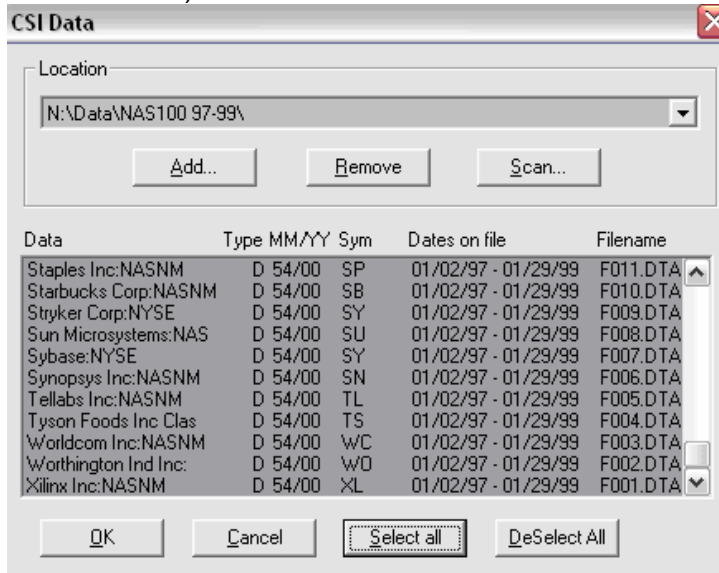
CSI Data

Location

N:\Data\NAS100 97-99\

Add...

Remove

Scan...

| Data | Type | MM/YY | Sym | Dates on file | Filename |
|---|---|---|---|---|---|
| Staples Inc:NASNM | D | 54/00 | SP | 01/02/97 - 01/29/99 | F011.DTA |
| Starbucks Corp:NASNM | D | 54/00 | SB | 01/02/97 - 01/29/99 | F010.DTA |
| Stryker Corp:NYSE | D | 54/00 | SY | 01/02/97 - 01/29/99 | F009.DTA |
| Sun Microsystems:NAS | D | 54/00 | SU | 01/02/97 - 01/29/99 | F008.DTA |
| Sybase:NYSE | D | 54/00 | SY | 01/02/97 - 01/29/99 | F007.DTA |
| Synopsys Inc:NASNM | D | 54/00 | SN | 01/02/97 - 01/29/99 | F006.DTA |
| Tellabs Inc:NASNM | D | 54/00 | TL | 01/02/97 - 01/29/99 | F005.DTA |
| Tyson Foods Inc Clas | D | 54/00 | TS | 01/02/97 - 01/29/99 | F004.DTA |
| Worldcom Inc:NASNM | D | 54/00 | WC | 01/02/97 - 01/29/99 | F003.DTA |
| Worthington Ind Inc: | D | 54/00 | WO | 01/02/97 - 01/29/99 | F002.DTA |
| Xilinx Inc:NASNM | D | 54/00 | XL | 01/02/97 - 01/29/99 | F001.DTA |

OK

Cancel

Select all

DeSelect All